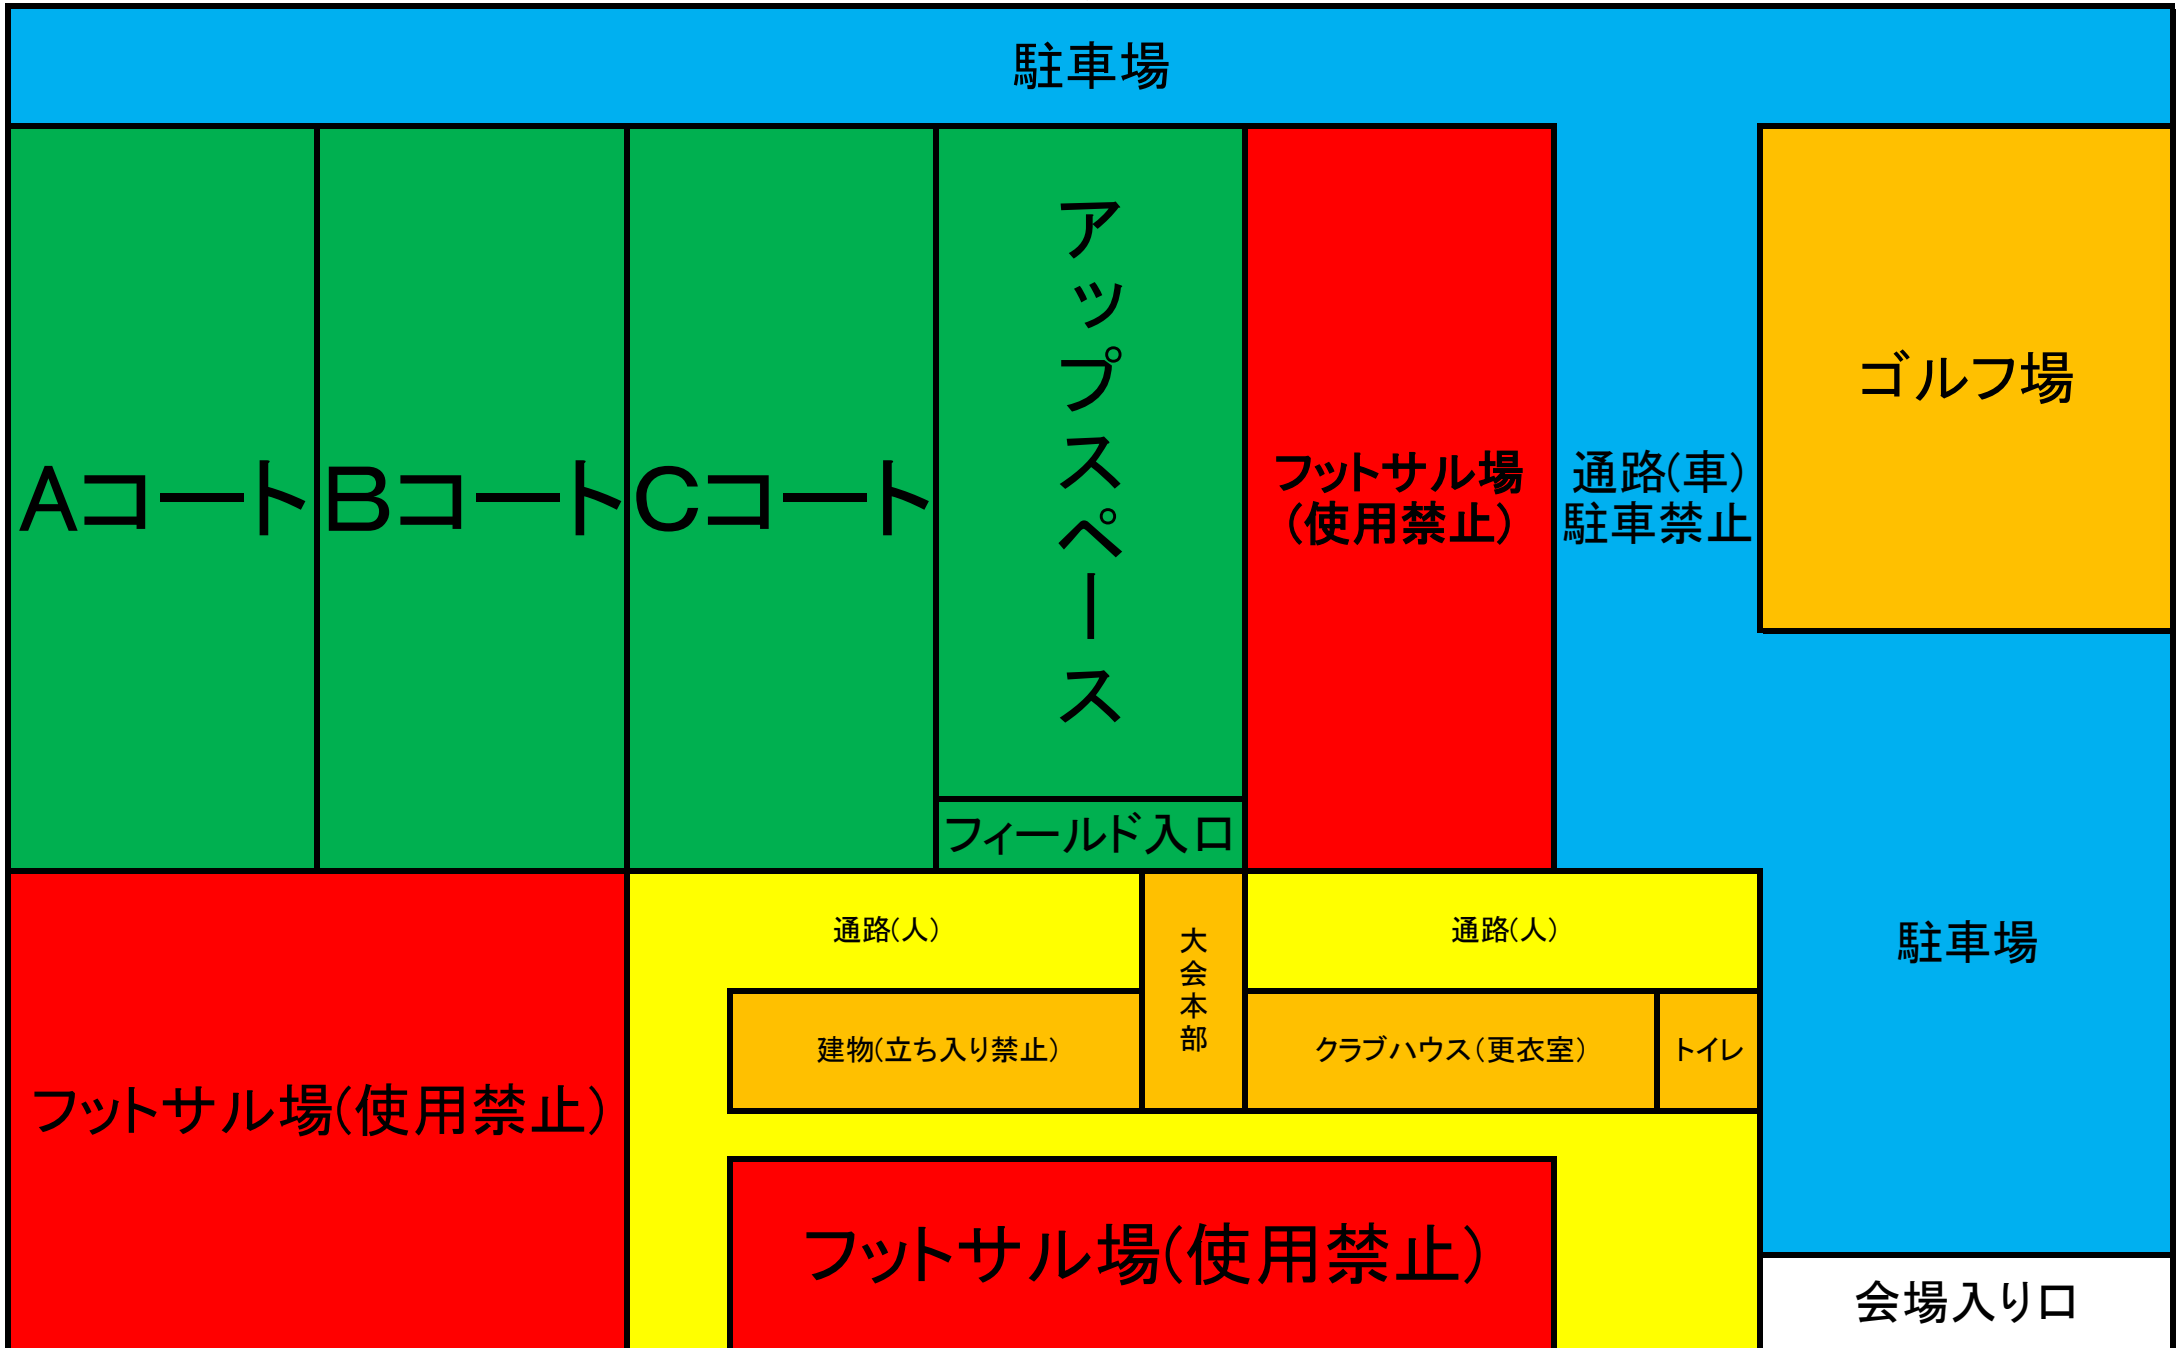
駐車場

Aコート

Bコート

Cコート

アップスペース

フィールド入口

フットサル場
(使用禁止)

通路(車)
駐車禁止

ゴルフ場

通路(人)

大会本部

通路(人)

建物(立ち入り禁止)

クラブハウス(更衣室)

トイレ

駐車場

フットサル場(使用禁止)

フットサル場(使用禁止)

会場入り口